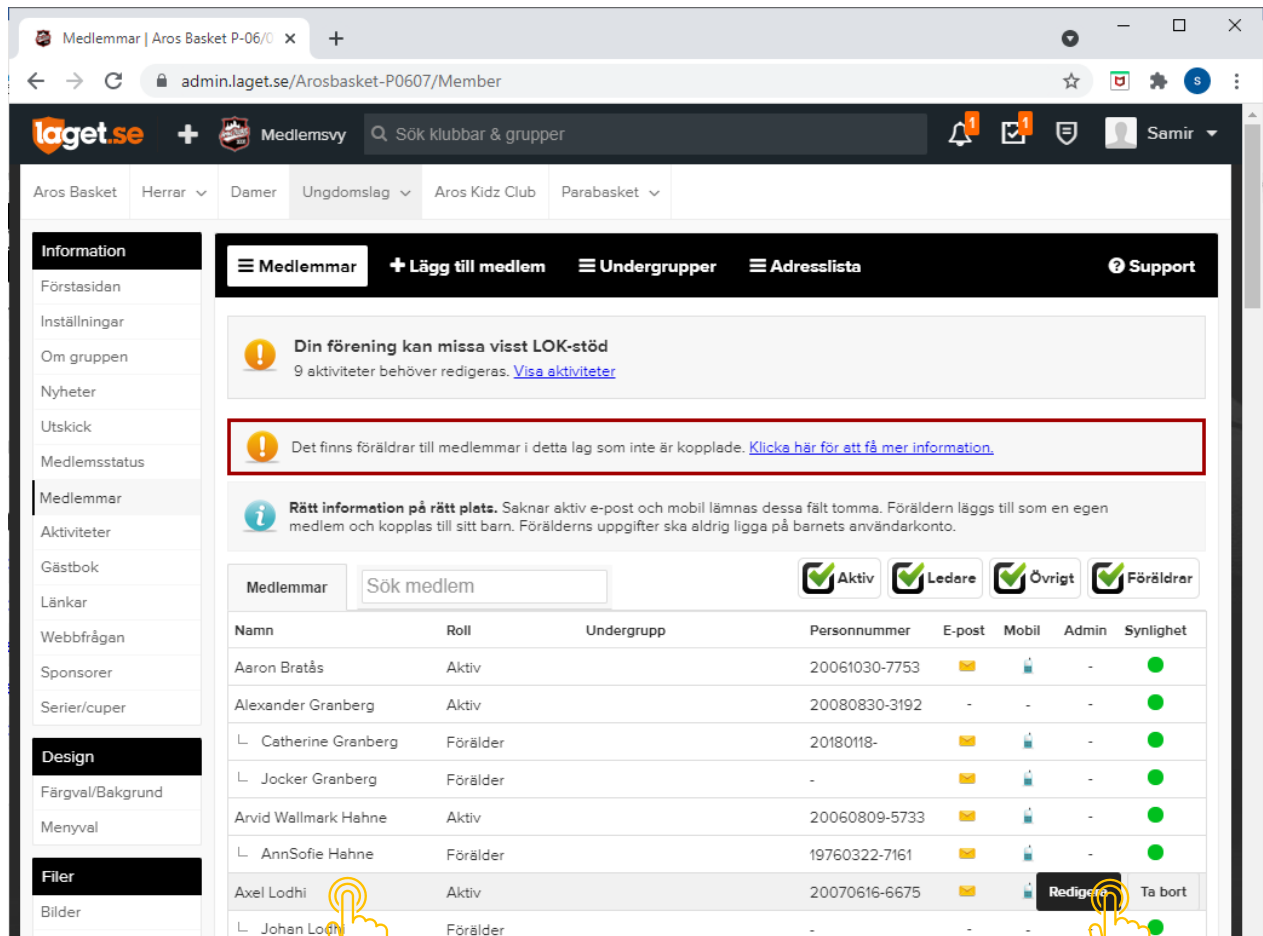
Medlemmar | Aros Basket P-06/0 ×
+
admin.laget.se/Arosbasket-P0607/Member
S

laget.se + Medlemsvy Sök klubbar & grupper 1 1 Samir

Aros Basket Herrar Damer Ungdomslag Aros Kidz Club Parabasket

Information
Förstasidan
Inställningar
Om gruppen
Nyheter
Utskick
Medlemsstatus
Medlemmar
Aktiviteter
Gästbok
Länkar
Webbfrågan
Sponsorer
Serier/cuper

Design
Färgval/Bakgrund
Menyval

Filer
Bilder

Medlemmar + Lägg till medlem Undergrupper Adresslista Support

Din förening kan missa visst LOK-stöd
9 aktiviteter behöver redigeras. Visa aktiviteter

Det finns föräldrar till medlemmar i detta lag som inte är kopplade. Klicka här för att få mer information.

Rätt information på rätt plats. Saknar aktiv e-post och mobil lämnas dessa fält tomma. Föräldern läggs till som en egen medlem och kopplas till sitt barn. Förälderns uppgifter ska aldrig ligga på barnets användarkonto.

Medlemmar Sök medlem Aktiv Ledare Övrigt Föräldrar

| Namn | Roll | Undergrupp | Personnummer | E-post | Mobil | Admin | Synlighet |
|---|---|---|---|---|---|---|---|
| Aaron Bratås | Aktiv | | 20061030-7753 | | | - | |
| Alexander Granberg | Aktiv | | 20080830-3192 | - | - | - | |
| Catherine Granberg | Förälder | | 20180118- | | | - | |
| Jocker Granberg | Förälder | | - | | | - | |
| Arvid Wallmark Hahne | Aktiv | | 20060809-5733 | | | - | |
| AnnSofie Hahne | Förälder | | 19760322-7161 | | | - | |
| Axel Lodhi | Aktiv | | 20070616-6675 | | | Redigera | Ta bort |
| Johan Lodhi | Förälder | | - | - | - | - | |